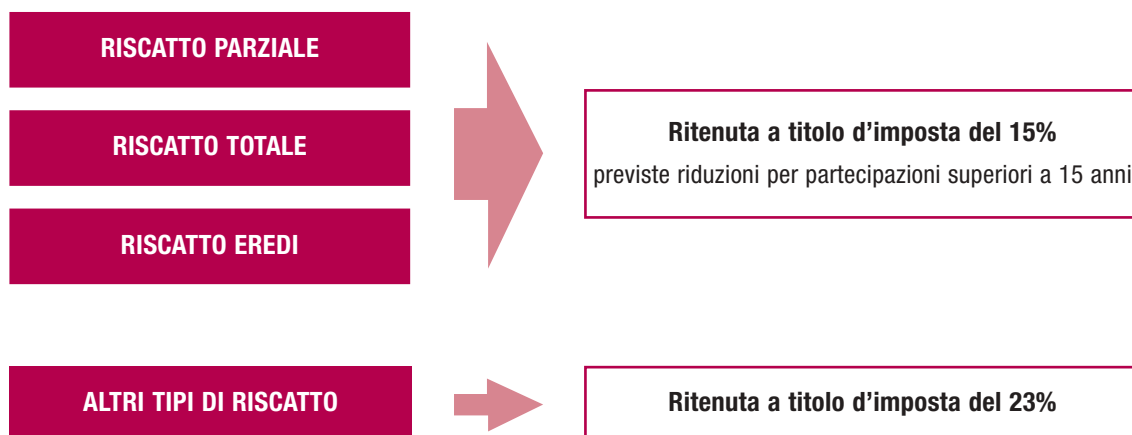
RISCATTO PARZIALE

RISCATTO TOTALE

RISCATTO EREDI

Ritenuta a titolo d’imposta del 15%
previste riduzioni per partecipazioni superiori a 15 anni

ALTRI TIPI DI RISCATTO

Ritenuta a titolo d’imposta del 23%